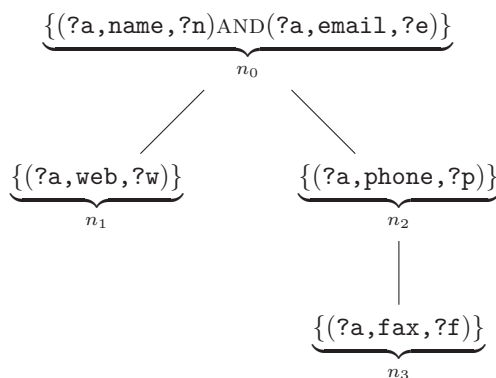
$\underbrace{\{(\texttt{?a},\texttt{name},\texttt{?n})\text{AND}(\texttt{?a},\texttt{email},\texttt{?e})\}}_{n_0}$

$\underbrace{\{(\texttt{?a},\texttt{web},\texttt{?w})\}}_{n_1}$

$\underbrace{\{(\texttt{?a},\texttt{phone},\texttt{?p})\}}_{n_2}$

$\underbrace{\{(\texttt{?a},\texttt{fax},\texttt{?f})\}}_{n_3}$